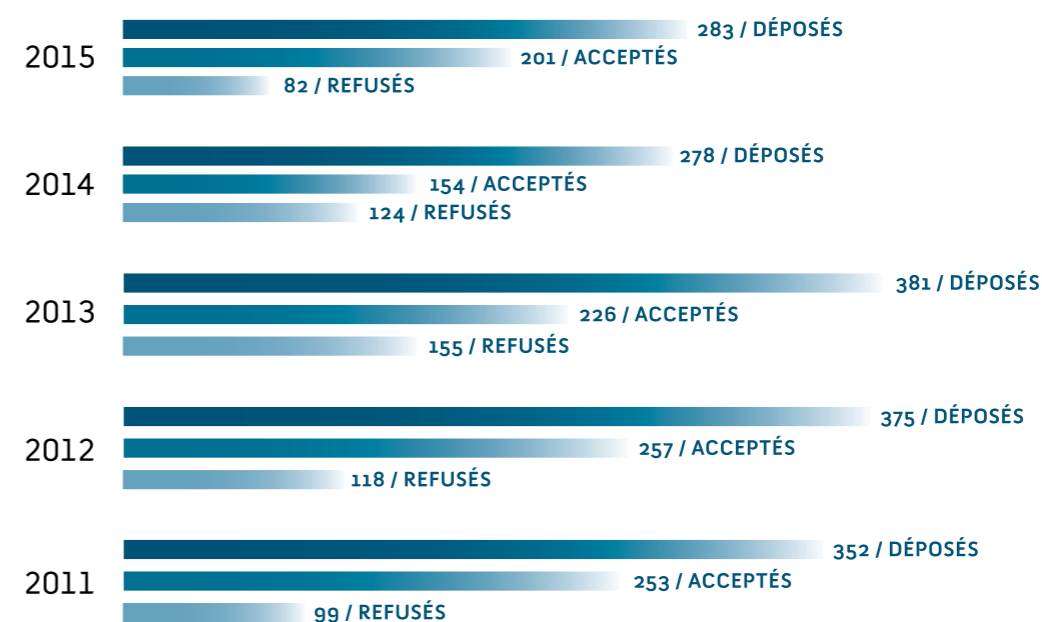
2015
283 / DÉPOSÉS
201 / ACCEPTÉS
82 / REFUSÉS

2014
278 / DÉPOSÉS
154 / ACCEPTÉS
124 / REFUSÉS

2013
381 / DÉPOSÉS
226 / ACCEPTÉS
155 / REFUSÉS

2012
375 / DÉPOSÉS
257 / ACCEPTÉS
118 / REFUSÉS

2011
352 / DÉPOSÉS
253 / ACCEPTÉS
99 / REFUSÉS